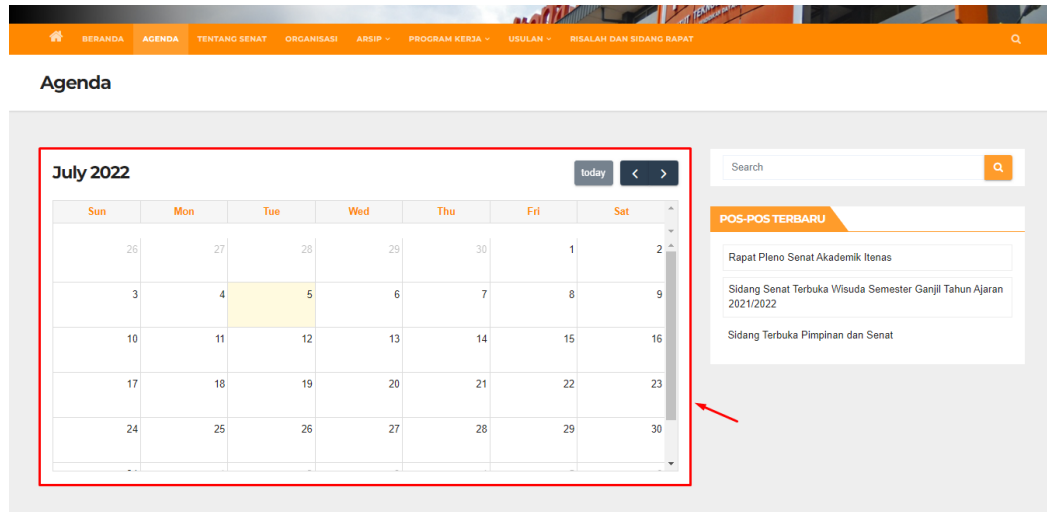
BERANDA AGENDA TENTANG SENAT ORGANISASI ARSIP PROGRAM KERJA USULAN RISALAH DAN SIDANG RAPAT

Agenda

July 2022

today

| Sun | Mon | Tue | Wed | Thu | Fri | Sat |
|---|---|---|---|---|---|---|
| 26 | 27 | 28 | 29 | 30 | 1 | 2 |
| 3 | 4 | 5 | 6 | 7 | 8 | 9 |
| 10 | 11 | 12 | 13 | 14 | 15 | 16 |
| 17 | 18 | 19 | 20 | 21 | 22 | 23 |
| 24 | 25 | 26 | 27 | 28 | 29 | 30 |

Search

POS-POS TERBARU

Rapat Pleno Senat Akademik Itenas

Sidang Senat Terbuka Wisuda Semester Ganjil Tahun Ajaran 2021/2022

Sidang Terbuka Pimpinan dan Senat